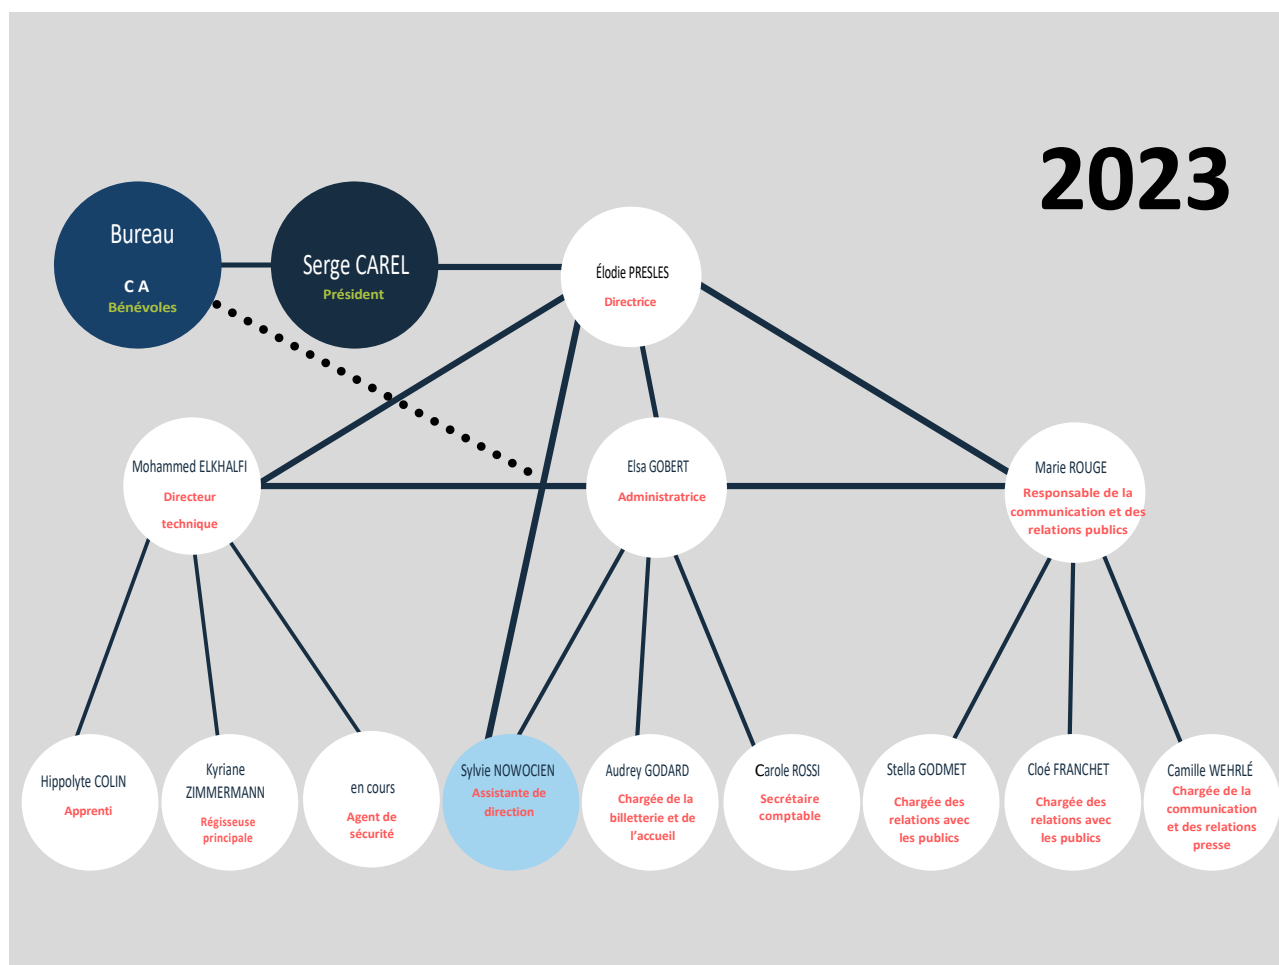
2023

Bureau
C A
Bénévoles

Serge CAREL
Président

Élodie PRESLES
Directrice

Mohammed ELKHALFI
Directeur technique

Elsa GOBERT
Administratrice

Marie ROUGE
Responsable de la communication et des relations publics

Hippolyte COLIN
Apprenti

Kyriane ZIMMERMANN
Régisseuse principale

en cours
Agent de sécurité

Sylvie NOWOCIEN
Assistante de direction

Audrey GODARD
Chargée de la billetterie et de l'accueil

Carole ROSSI
Secrétaire comptable

Stella GODMET
Chargée des relations avec les publics

Cloé FRANCHET
Chargée des relations avec les publics

Camille WEHRLÉ
Chargée de la communication et des relations presse